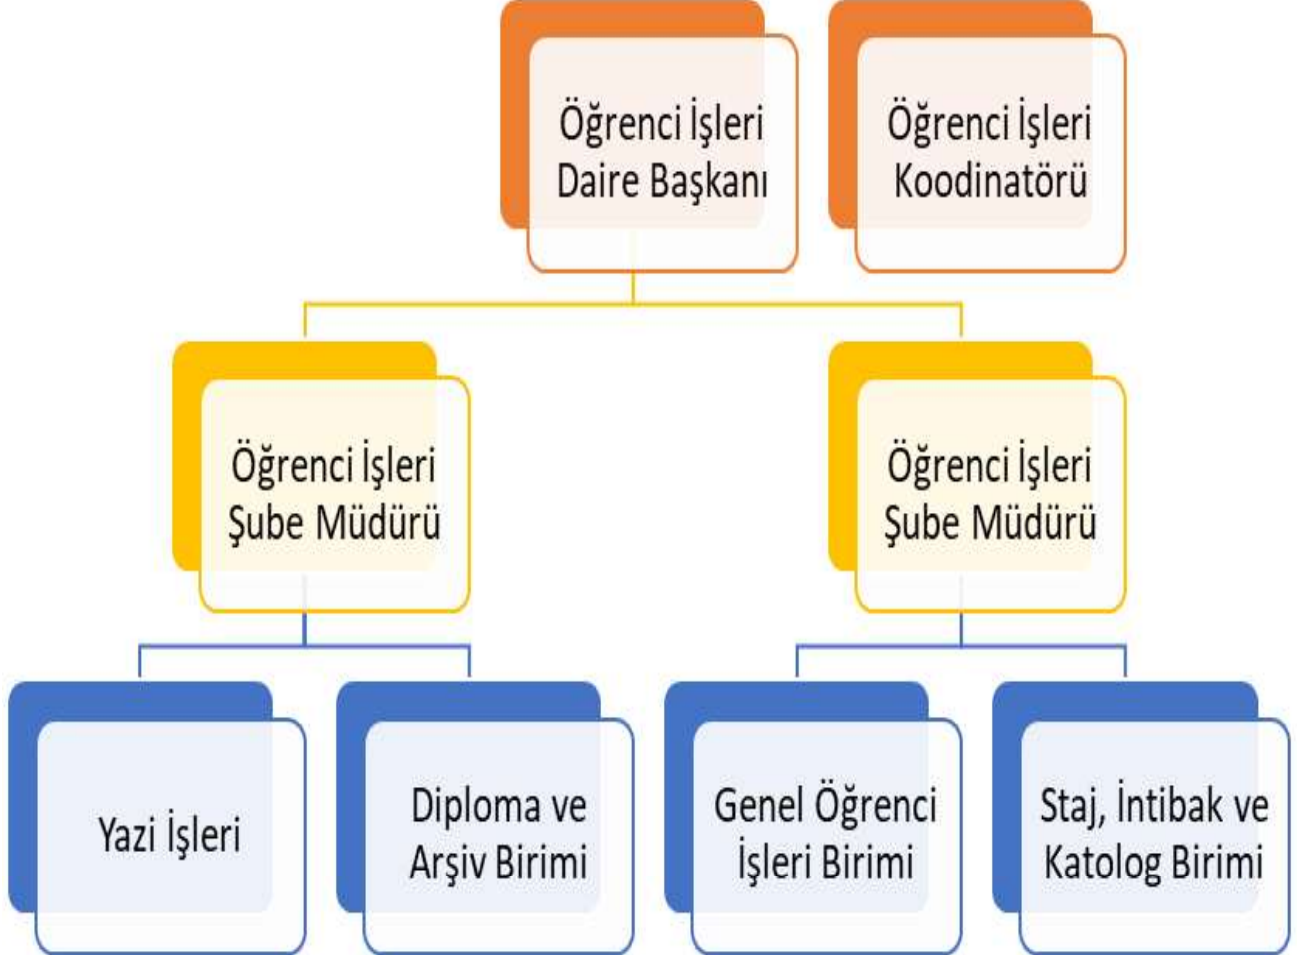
Öğrenci İşleri Daire Başkanı

Öğrenci İşleri Koodinatörü

Öğrenci İşleri Şube Müdürü

Öğrenci İşleri Şube Müdürü

Yazi İşleri

Diploma ve Arşiv Birimi

Genel Öğrenci İşleri Birimi

Staj, İntibak ve Katolog Birimi